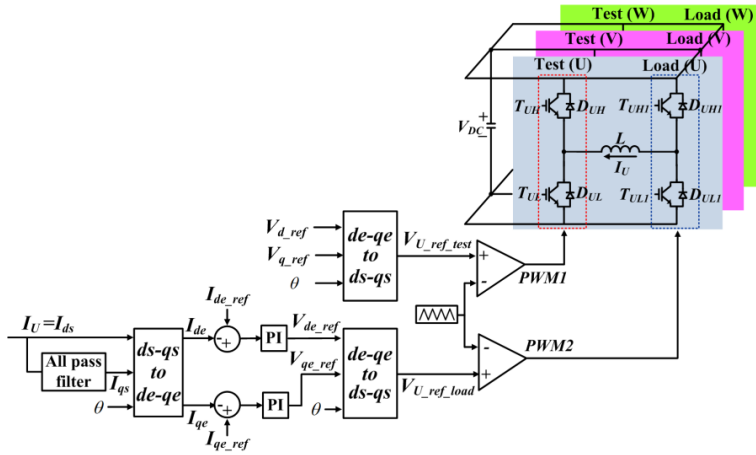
Test (W) Load (W)
Test (V) Load (V)
Test (U) Load (U)
$T_{UH}$ $D_{UH}$ $T_{UH1}$ $D_{UH1}$
$V_{DC}$
$L$
$I_U$
$T_{UL}$ $D_{UL}$ $T_{UL1}$ $D_{UL1}$
$V_{d\_ref}$
$V_{q\_ref}$
$\theta$
de-qe to ds-qs
$V_{U\_ref\_test}$
+
-
PWM1
$I_{de\_ref}$
$I_U = I_{ds}$
All pass filter
$I_{qs}$
$\theta$
ds-qs to de-qe
$I_{de}$
-
+
PI
$V_{de\_ref}$
$V_{qe\_ref}$
de-qe to ds-qs
$\theta$
$V_{U\_ref\_load}$
-
+
PWM2
$I_{qe}$
-
+
PI
$I_{qe\_ref}$